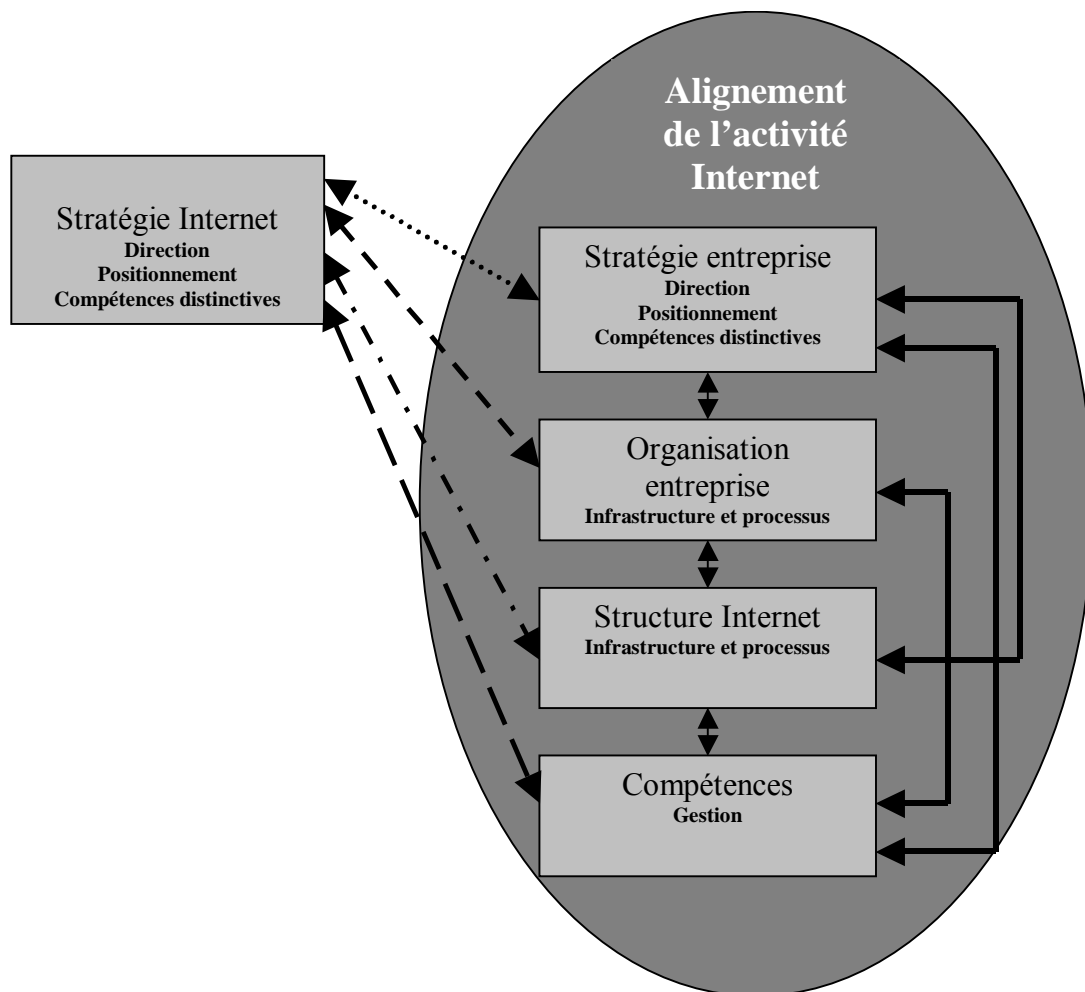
Alignement de l’activité Internet

Stratégie Internet
Direction
Positionnement
Compétences distinctives

Stratégie entreprise
Direction
Positionnement
Compétences distinctives

Organisation entreprise
Infrastructure et processus

Structure Internet
Infrastructure et processus

Compétences
Gestion